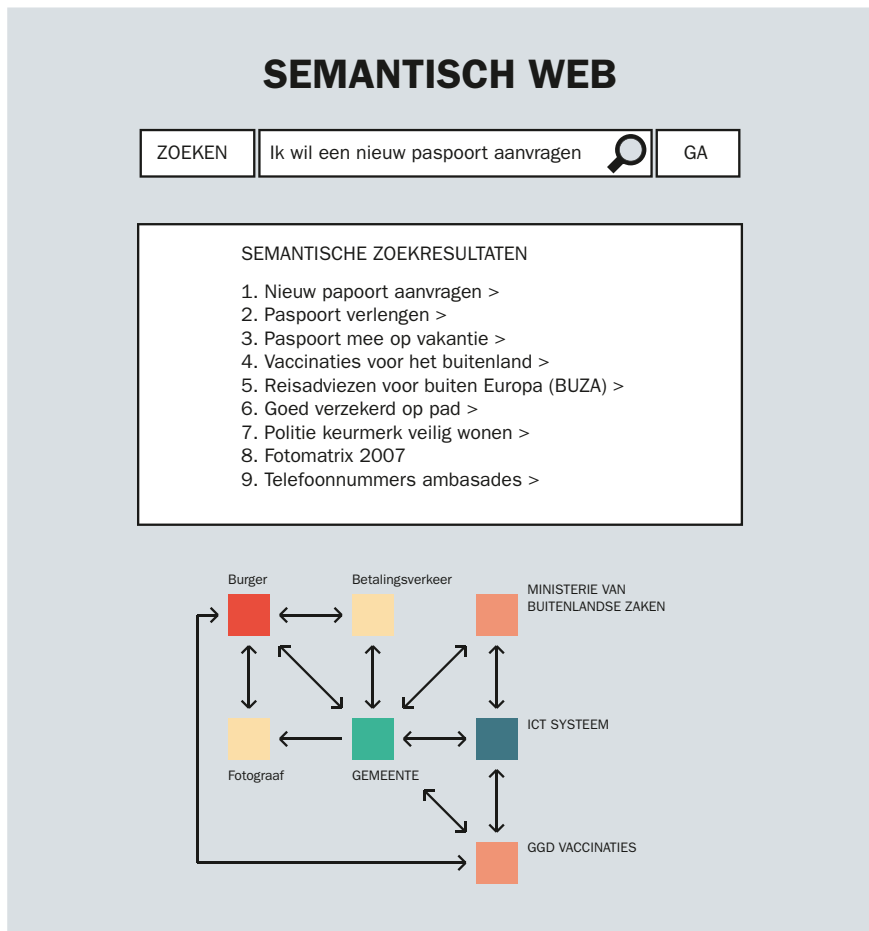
SEMANTISCH WEB

ZOEKEN | Ik wil een nieuw paspoort aanvragen | GA

SEMANTISCHE ZOEKRESULTATEN

1. Nieuw papoort aanvragen >
2. Paspoort verlengen >
3. Paspoort mee op vakantie >
4. Vaccinaties voor het buitenland >
5. Reisadviezen voor buiten Europa (BUZA) >
6. Goed verzekerd op pad >
7. Politie keurmerk veilig wonen >
8. Fotomatrix 2007
9. Telefoonnummers ambasades >

Burger

Betalingsverkeer

MINISTERIE VAN BUITENLANDSE ZAKEN

Fotograaf

GEMEENTE

ICT SYSTEEM

GGD VACCINATIES